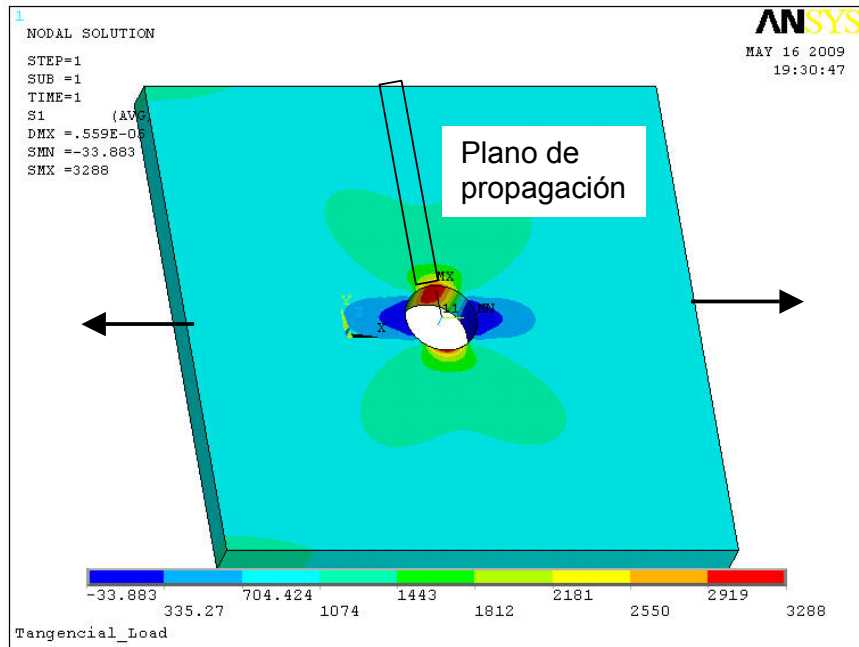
1
NODAL SOLUTION

STEP=1
SUB =1
TIME=1
S1 (AVG)
DMX =.559E-05
SMN =-33.883
SMX =3288

ANSYS
MAY 16 2009
19:30:47

Plano de propagación

MX
MN
Y
X

-33.883
335.27
704.424
1074
1443
1812
2181
2550
2919
3288

Tangencial_Load